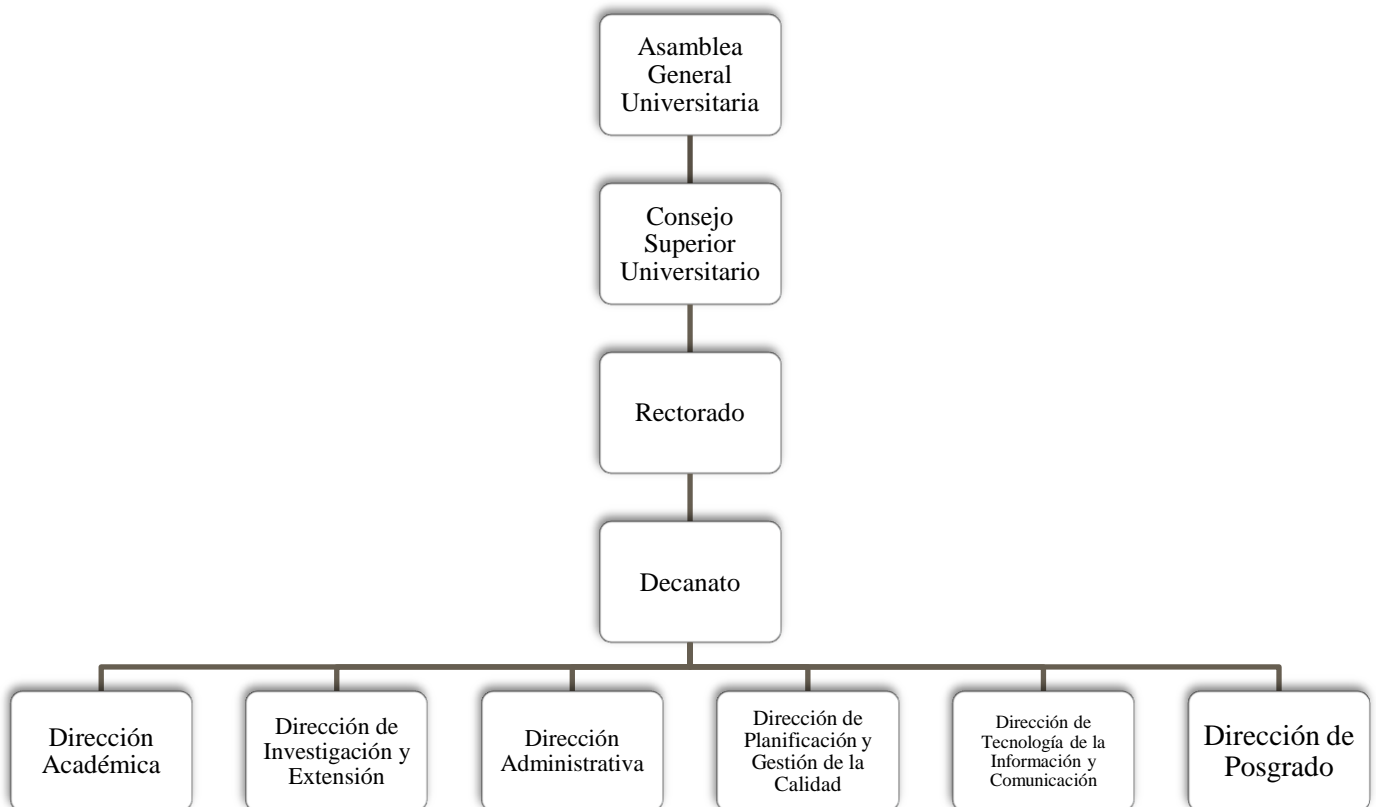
Asamblea General Universitaria

Consejo Superior Universitario

Rectorado

Decanato

Dirección Académica

Dirección de Investigación y Extensión

Dirección Administrativa

Dirección de Planificación y Gestión de la Calidad

Dirección de Tecnología de la Información y Comunicación

Dirección de Posgrado